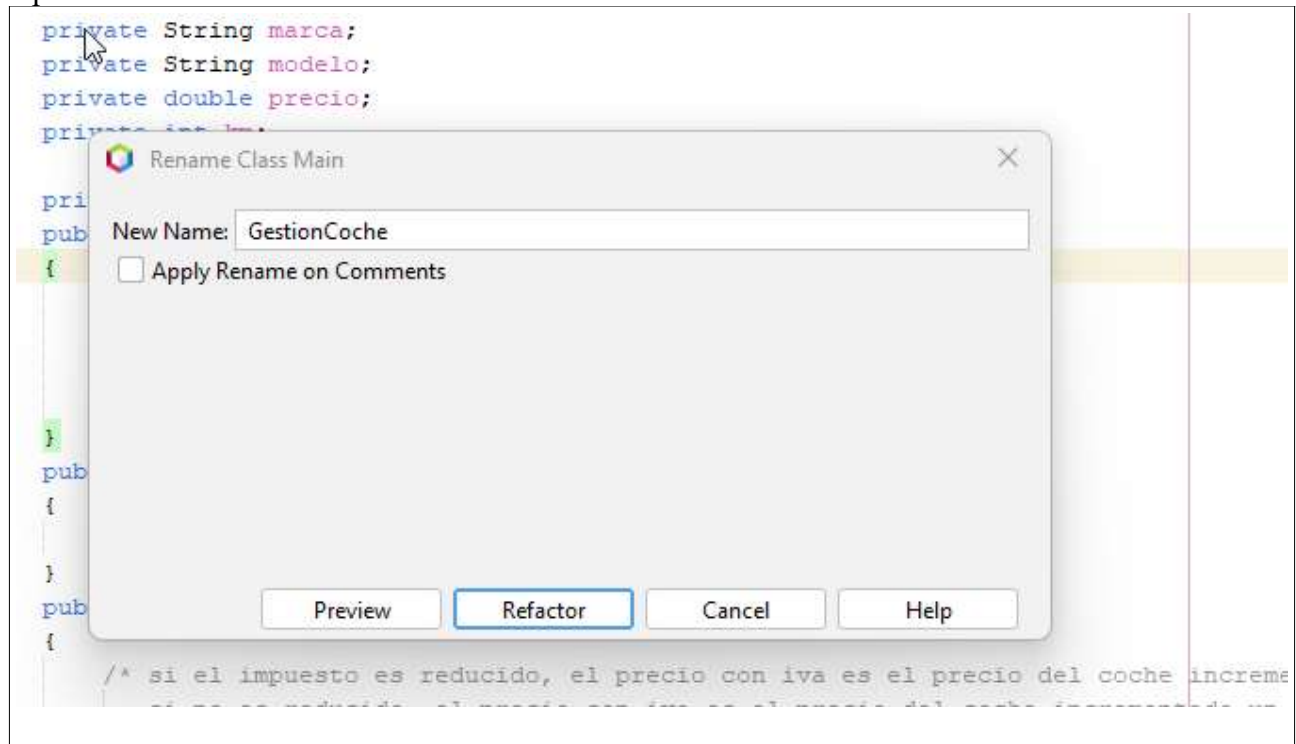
private String marca;
private String modelo;
private double precio;
pri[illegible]

pri
pub
{

}
pub
{

}
pub
{
/* si el impuesto es reducido, el precio con iva es el precio del coche increme
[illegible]

Rename Class Main

New Name: GestionCoche
Apply Rename on Comments

Preview
Refactor
Cancel
Help